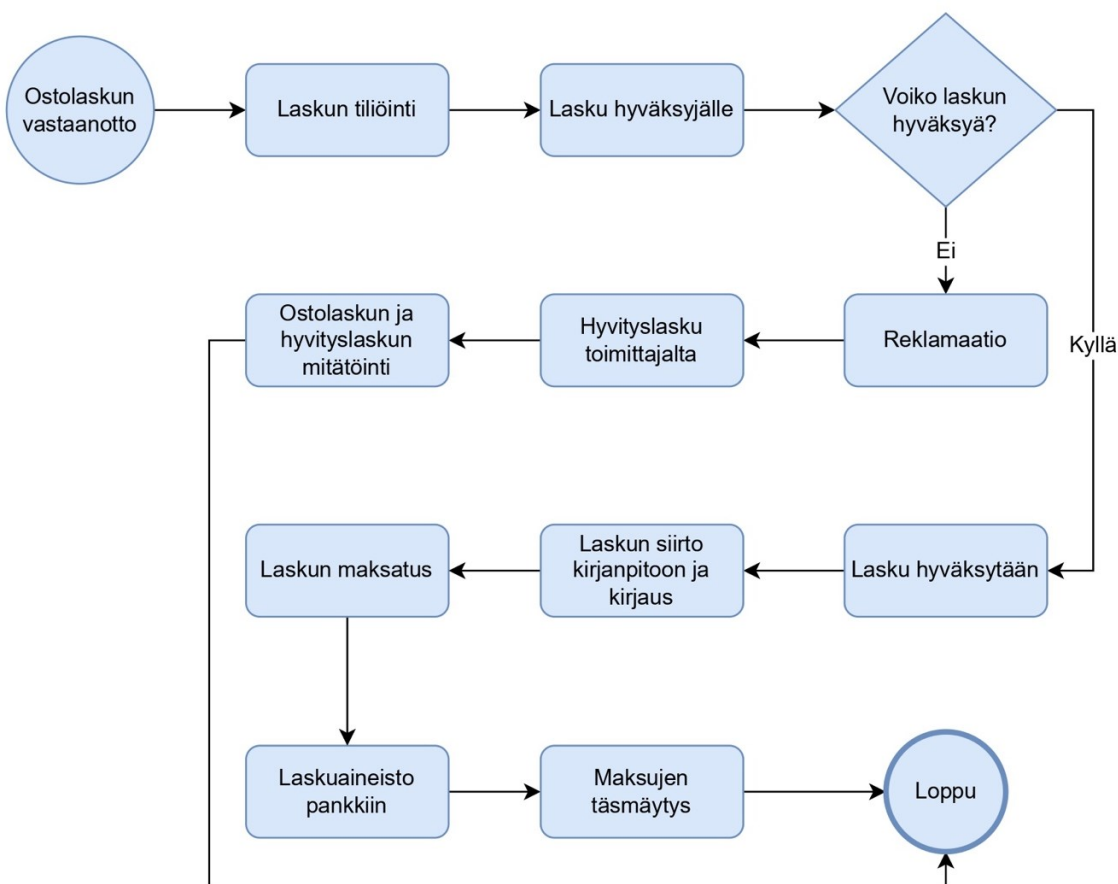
Ostolaskun vastaanotto

Laskun tiliöinti

Lasku hyväksyjälle

Voiko laskun hyväksyä?

Ei

Kyllä

Ostolaskun ja hyvityslaskun mitätöinti

Hyvityslasku toimittajalta

Reklamaatio

Laskun maksatus

Laskun siirto kirjanpitoon ja kirjaus

Lasku hyväksytään

Laskuaineisto pankkiin

Maksujen täsmäytys

Loppu